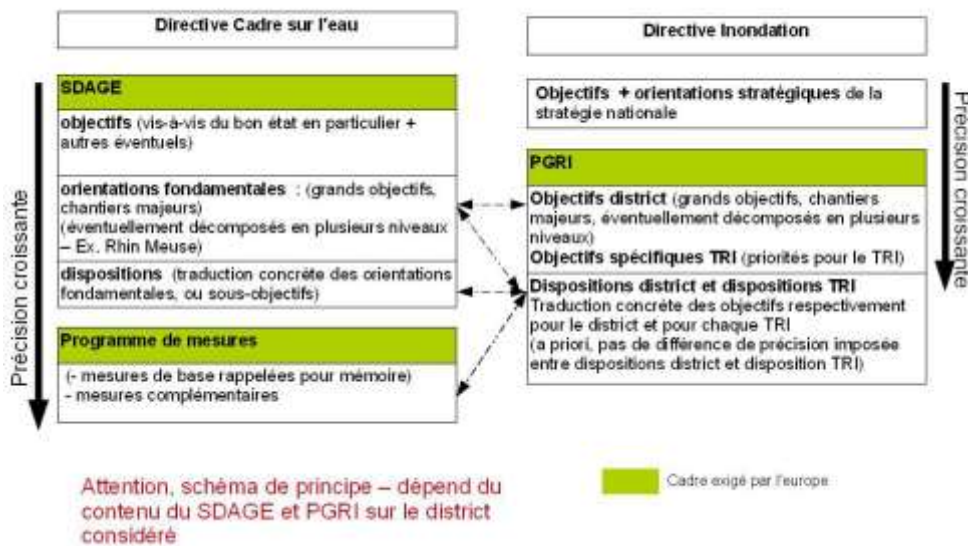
Directive Cadre sur l'eau

SDAGE

objectifs (vis-à-vis du bon état en particulier + autres éventuels)

orientations fondamentales : (grands objectifs, chantiers majeurs) (éventuellement décomposés en plusieurs niveaux – Ex. Rhin Meuse)

dispositions (traduction concrète des orientations fondamentales, ou sous-objectifs)

Programme de mesures

(- mesures de base rappelées pour mémoire)
- mesures complémentaires

Précision croissante

Directive Inondation

Objectifs + orientations stratégiques de la stratégie nationale

PGRI

Objectifs district (grands objectifs, chantiers majeurs, éventuellement décomposés en plusieurs niveaux)
Objectifs spécifiques TRI (priorités pour le TRI)

Dispositions district et dispositions TRI
Traduction concrète des objectifs respectivement pour le district et pour chaque TRI
(a priori, pas de différence de précision imposée entre dispositions district et disposition TRI)

Précision croissante

Attention, schéma de principe – dépend du contenu du SDAGE et PGRI sur le district considéré

Cadre exigé par l'europe